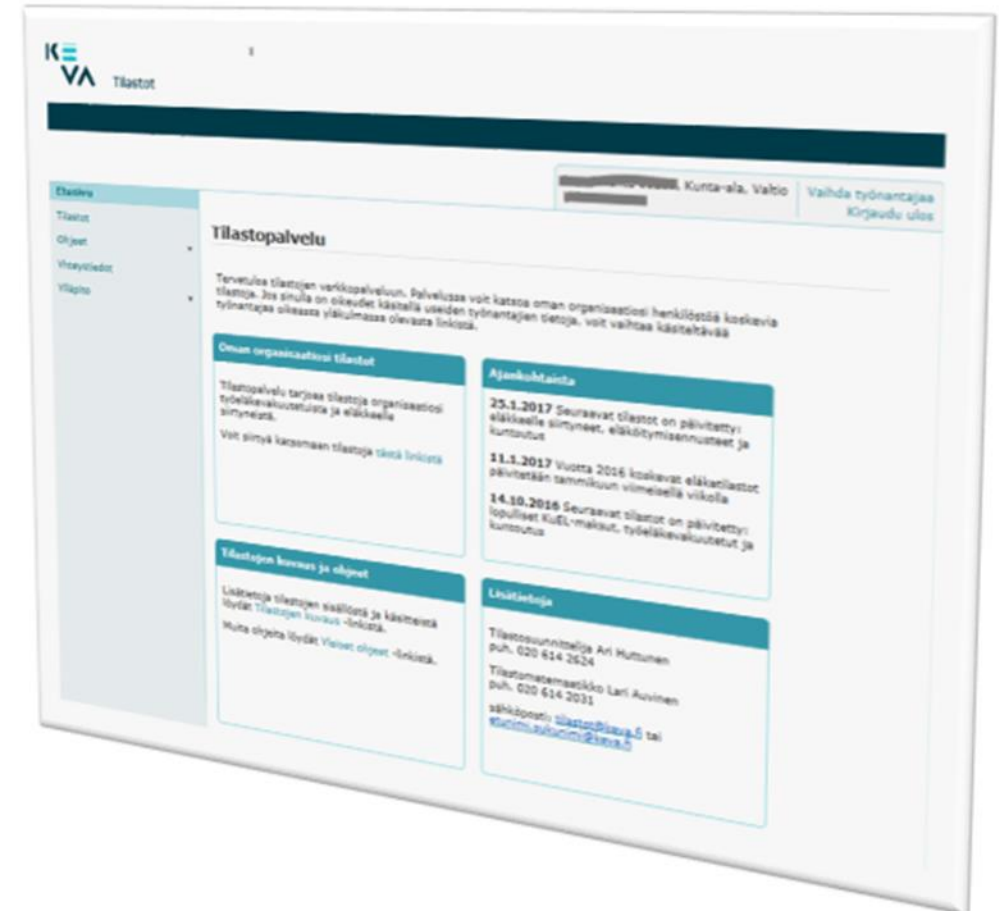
KEVA Tilastot

Etusivu
Tilastot
Ohjeet
Yhteystiedot
Ylläpito

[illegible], Kunta-ala, Valtio
Vaihda työnantajaa
Kirjaudu ulos

Tilastopalvelu

Tervetuloa tilastojen verkkopalveluun. Palvelussa voit katsoa oman organisaatiosi henkilöstöä koskevia tilastoja. Jos sinulla on oikeudet käsitellä useiden työnantajien tietoja, voit vaihtaa käsiteltävää työnantajaa oikeasta yläkulmassa olevasta linkistä.

Oman organisaatiosi tilastot

Tilastopalvelu tarjoaa tilastoja organisaatiosi työeläkevakuutetuista ja eläkkeelle siirtyneistä.

Voit siirtyä katsomaan tilastoja tästä linkistä

Ajankohtaista

25.1.2017 Seuraavat tilastot on päivitetty: eläkkeelle siirtyneet, eläköitymisennusteet ja kuntoutus

11.1.2017 Vuotta 2016 koskevat eläketilastot päivitetään tammikuun viimeisellä viikolla

14.10.2016 Seuraavat tilastot on päivitetty: lopulliset KuEL-maksut, työeläkevakuutetut ja kuntoutus

Tilastojen kuvaus ja ohjeet

Lisätietoja tilastojen sisällöstä ja käsitteistä löydät Tilastojen kuvaus -linkistä.

Muita ohjeita löydät Yleiset ohjeet -linkistä.

Lisätietoja

Tilastosuunnittelija Ari Huttunen
puh. 020 614 2624

Tilastomatemaatikko Lari Auvinen
puh. 020 614 2031

sähköposti: tilastot@keva.fi tai etunimi.sukunimi@keva.fi